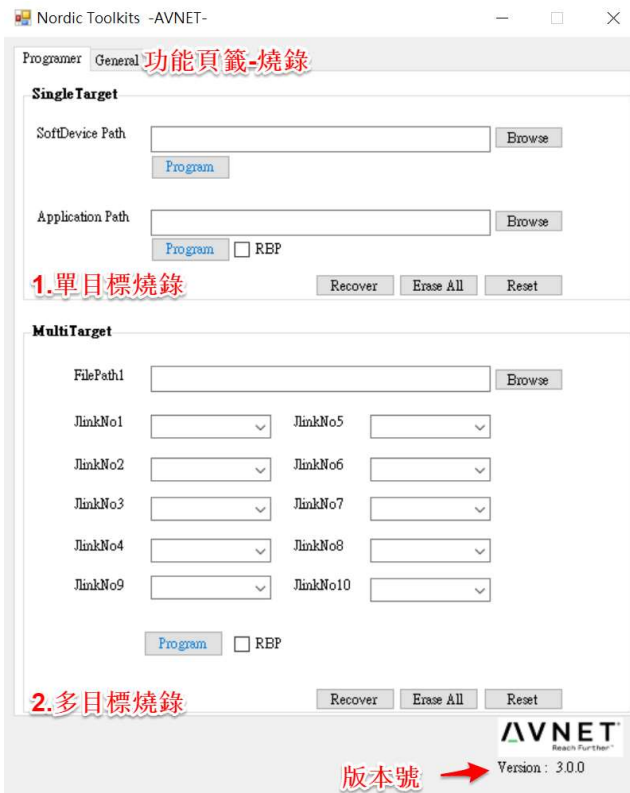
Nordic Toolkits -AVNET-

Programer General 功能頁籤-燒錄

SingleTarget

SoftDevice Path Browse

Program

Application Path Browse

Program RBP

1.單目標燒錄

Recover Erase All Reset

MultiTarget

FilePath1 Browse

JlinkNo1 JlinkNo5

JlinkNo2 JlinkNo6

JlinkNo3 JlinkNo7

JlinkNo4 JlinkNo8

JlinkNo9 JlinkNo10

Program RBP

2.多目標燒錄

Recover Erase All Reset

AVNET Reach Further

版本號 Version : 3.0.0